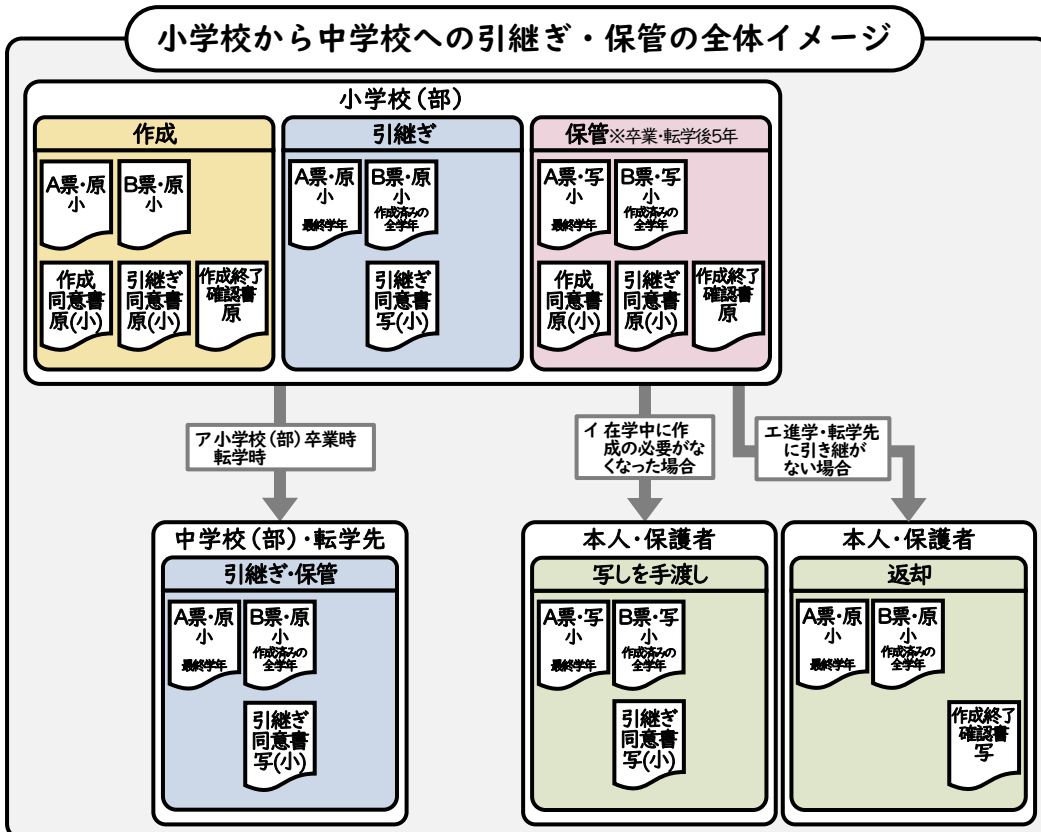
小学校から中学校への引継ぎ・保管の全体イメージ

小学校（部）

作成

A票・原
小

B票・原
小

作成
同意書
原(小)

引継ぎ
同意書
原(小)

作成終了
確認書
原

引継ぎ

A票・原
小
最終学年

B票・原
小
作成済みの
全学年

引継ぎ
同意書
写(小)

保管※卒業・転学後5年

A票・写
小
最終学年

B票・写
小
作成済みの
全学年

作成
同意書
原(小)

引継ぎ
同意書
原(小)

作成終了
確認書
原

ア 小学校（部）卒業時
転学時

イ 在学中に作成の必要がなくなった場合

エ 進学・転学先に引き継がない場合

中学校（部）・転学先

引継ぎ・保管

A票・原
小
最終学年

B票・原
小
作成済みの
全学年

引継ぎ
同意書
写(小)

本人・保護者

写しを手渡し

A票・写
小
最終学年

B票・写
小
作成済みの
全学年

引継ぎ
同意書
写(小)

本人・保護者

返却

A票・原
小
最終学年

B票・原
小
作成済みの
全学年

作成終了
確認書
写